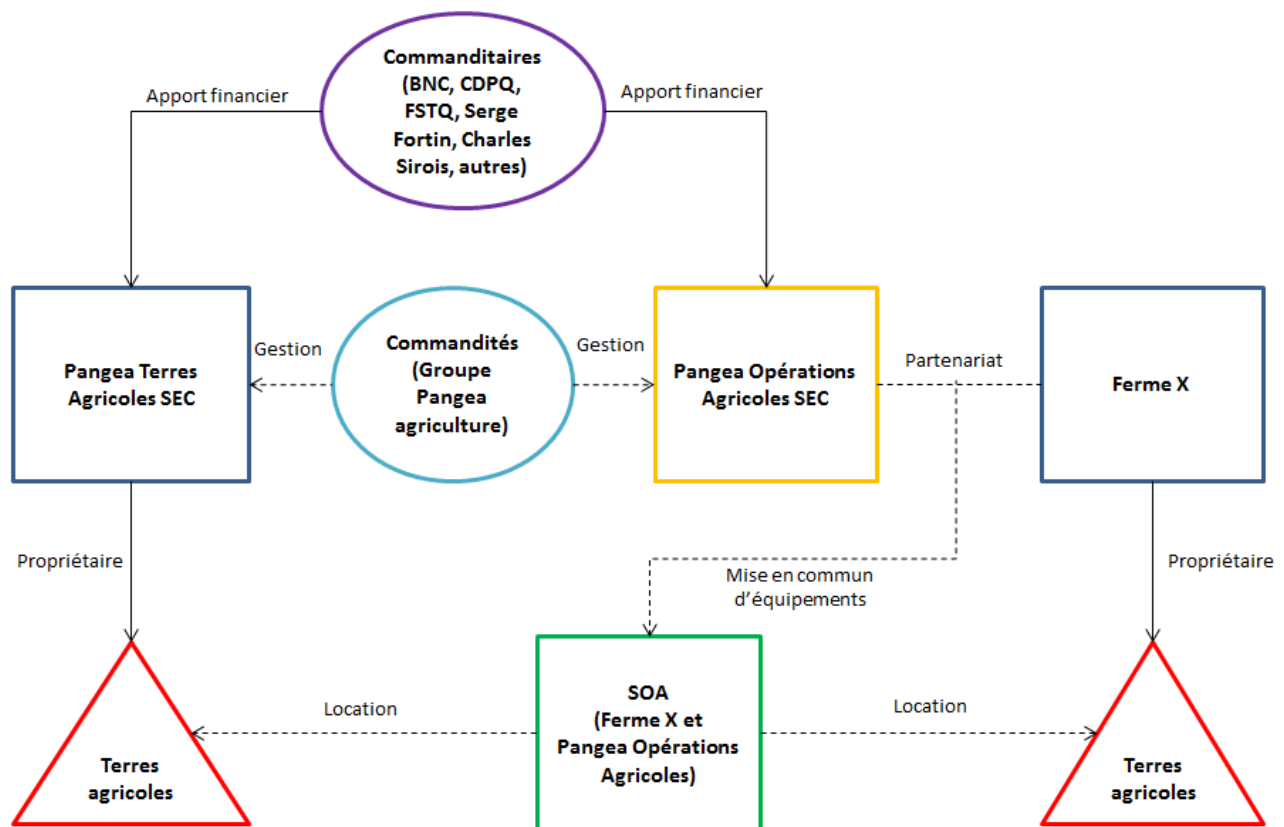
Commanditaires (BNC, CDPQ, FSTQ, Serge Fortin, Charles Sirois, autres)

Apport financier

Apport financier

Pangea Terres Agricoles SEC

Gestion

Commandités (Groupe Pangea agriculture)

Gestion

Pangea Opérations Agricoles SEC

Partenariat

Ferme X

Propriétaire

Mise en commun d'équipements

Propriétaire

Location

SOA (Ferme X et Pangea Opérations Agricoles)

Location

Terres agricoles

Terres agricoles